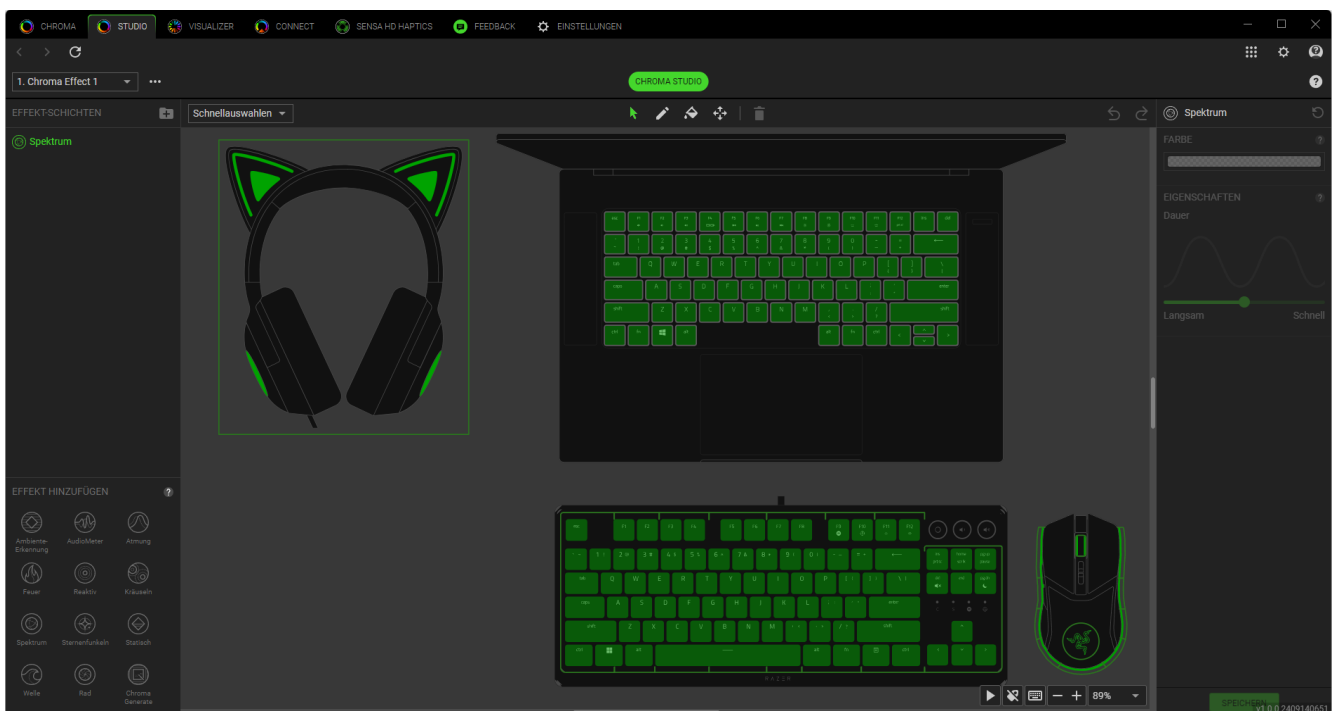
CHROMA STUDIO VISUALIZER CONNECT SENSA HD HAPTICS FEEDBACK EINSTELLUNGEN

1. Chroma Effect 1 •••

CHROMA STUDIO

EFFEKT-SCHICHTEN

Spektrum

Schnellauswahlen

Spektrum

FARBE

EIGENSCHAFTEN

Dauer

Langsam Schnell

EFFEKT HINZUFÜGEN

Ambiente-Erkennung AudioMeter Atmung

Feuer Reaktiv Kräuseln

Spektrum Sternenfunkeln Statisch

Welle Rad Chroma Generate

89%

SPEICHERN

v1.0.0.2409140651